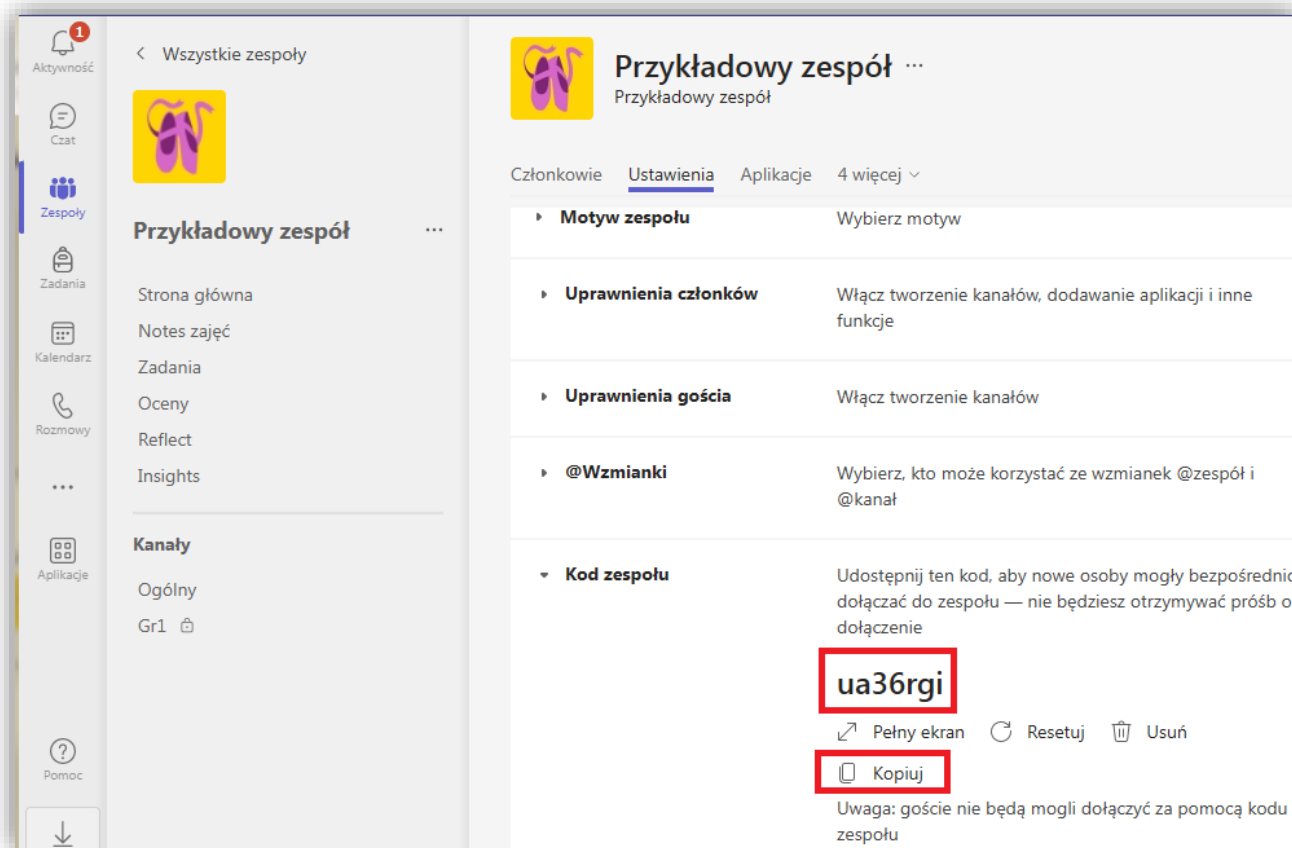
1
Aktywność
Czat
Zespoły
Zadania
Kalendarz
Rozmowy
...
Aplikacje
Pomoc

< Wszystkie zespoły

Przykładowy zespół ...

Strona główna
Notes zajęć
Zadania
Oceny
Reflect
Insights

Kanały
Ogólny
Gr1

Przykładowy zespół ...
Przykładowy zespół

Członkowie Ustawienia Aplikacje 4 więcej

Motyw zespołu
Wybierz motyw

Uprawnienia członków
Włącz tworzenie kanałów, dodawanie aplikacji i inne funkcje

Uprawnienia gościa
Włącz tworzenie kanałów

@Wzmianki
Wybierz, kto może korzystać ze wzmianek @zespół i @kanał

Kod zespołu
Udostępnij ten kod, aby nowe osoby mogły bezpośrednic dołączać do zespołu — nie będziesz otrzymywać próśb o dołączenie

ua36rgi

Pełny ekran Resetuj Usuń
Kopiuj

Uwaga: goście nie będą mogli dołączyć za pomocą kodu zespołu